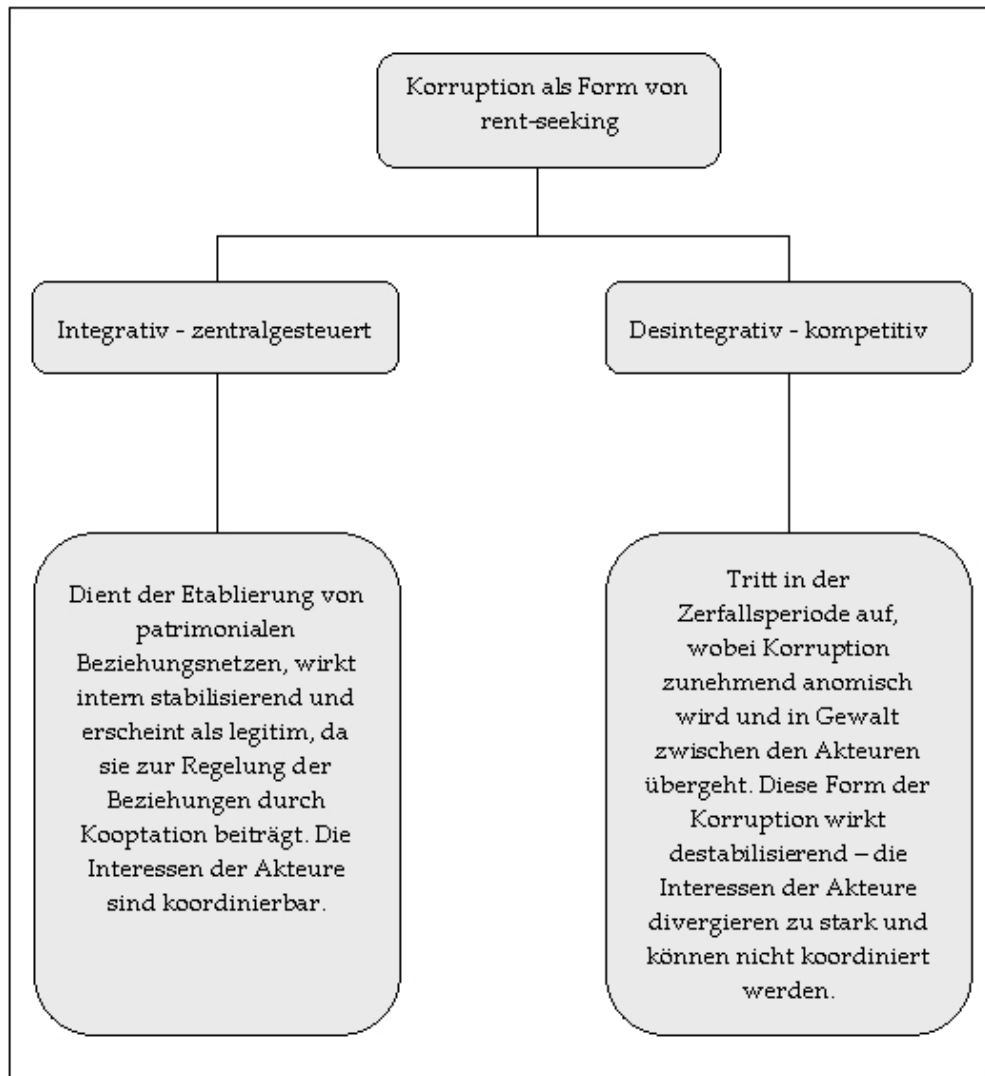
Korruption als Form von rent-seeking

Integrativ - zentralgesteuert

Desintegrativ - kompetitiv

Dient der Etablierung von patrimonialen Beziehungsnetzen, wirkt intern stabilisierend und erscheint als legitim, da sie zur Regelung der Beziehungen durch Kooptation beiträgt. Die Interessen der Akteure sind koordinierbar.

Tritt in der Zerfallsperiode auf, wobei Korruption zunehmend anomisch wird und in Gewalt zwischen den Akteuren übergeht. Diese Form der Korruption wirkt destabilisierend – die Interessen der Akteure divergieren zu stark und können nicht koordiniert werden.